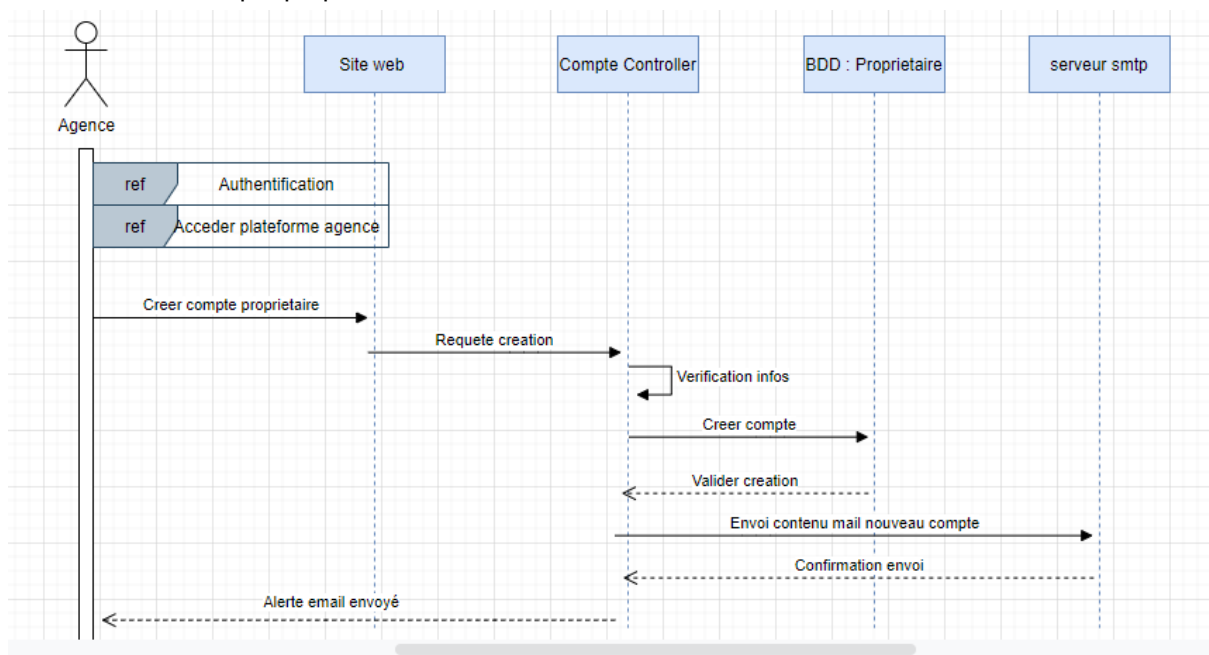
Agence

Site web

Compte Controller

BDD : Proprietaire

serveur smtp

ref Authentification

ref Acceder plateforme agence

Creer compte proprietaire

Requete creation

Verification infos

Creer compte

Valider creation

Envoi contenu mail nouveau compte

Confirmation envoi

Alerte email envoyé